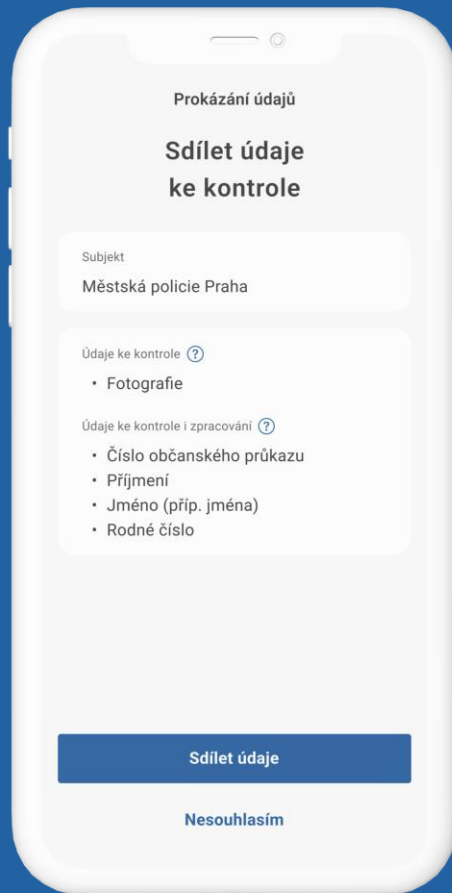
Prokázání údajů

Sdílet údaje ke kontrole

Subjekt

Městská policie Praha

Údaje ke kontrole ?

• Fotografie

Údaje ke kontrole i zpracování ?

• Číslo občanského průkazu
• Příjmení
• Jméno (příp. jména)
• Rodné číslo

Sdílet údaje

Nesouhlasím